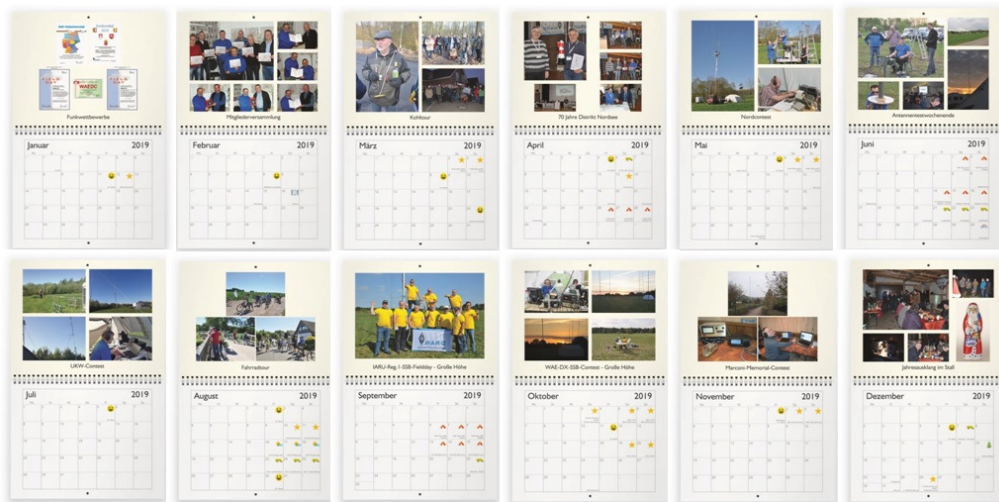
Funkwettbewerbe

Januar 2019

Mitgliederversammlung

Februar 2019

Kohltour

März 2019

70 Jahre Distrikt Nordsee

April 2019

Nordcontest

Mai 2019

Antennentestwochenende

Juni 2019

UKW-Contest

Juli 2019

Fahrradtour

August 2019

IARU-Reg. I-SSB-Fieldday - Große Höhe

DARC

September 2019

WAE-DX-SSB-Contest - Große Höhe

Oktober 2019

Marconi-Memorial-Contest

November 2019

Jahresausklang im Stall

Dezember 2019